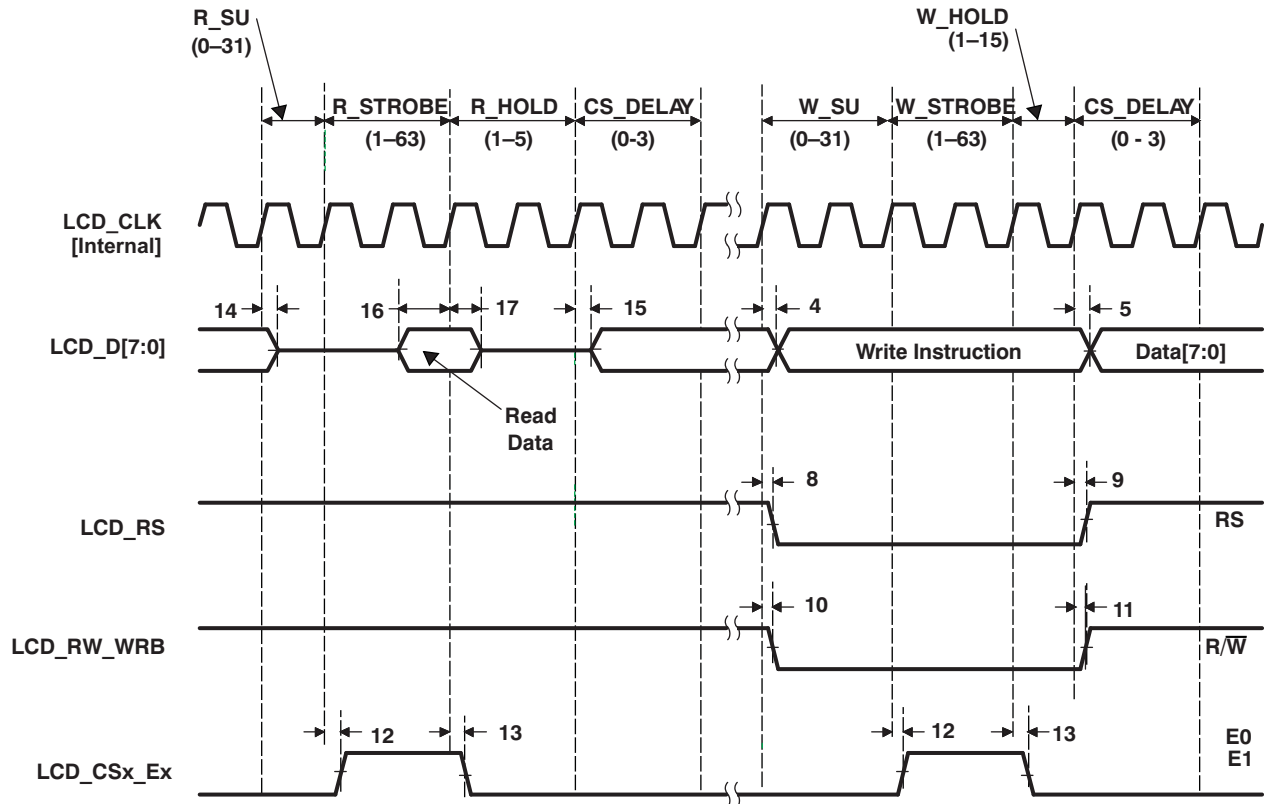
R_SU
(0–31)

W_HOLD
(1–15)

R_STROBE
(1–63)

R_HOLD
(1–5)

CS_DELAY
(0-3)

W_SU
(0–31)

W_STROBE
(1–63)

CS_DELAY
(0 - 3)

LCD_CLK
[Internal]

14

16

17

15

4

5

LCD_D[7:0]

Write Instruction

Data[7:0]

Read
Data

8

9

LCD_RS

RS

10

11

LCD_RW_WRB

R/$\overline{W}$

12

13

12

13

E0
E1

LCD_CSx_Ex